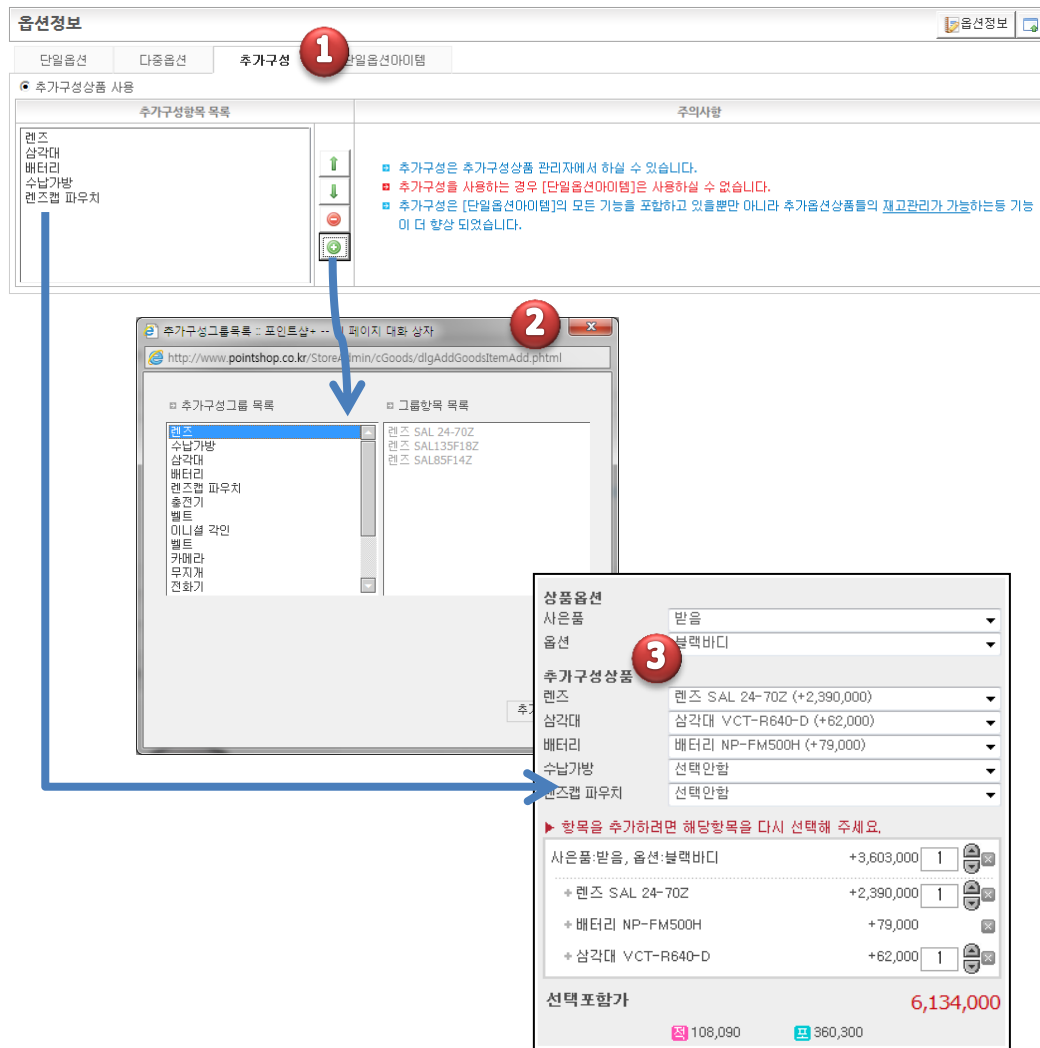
옵션정보

옵션정보

단일옵션 | 다중옵션 | 추가구성 | 단일옵션아이템

1

추가구성상품 사용

추가구성항목 목록

주의사항

렌즈
삼각대
배터리
수납가방
렌즈캡 파우치

추가구성은 추가구성상품 관리자에서 하실 수 있습니다.
추가구성을 사용하는 경우 [단일옵션아이템]은 사용하실 수 없습니다.
추가구성은 [단일옵션아이템]의 모든 기능을 포함하고 있을뿐만 아니라 추가옵션상품들의 재고관리가 가능하는등 기능이 더 향상 되었습니다.

추가구성그룹목록 :: 포인트샵+ -- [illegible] 페이지 대화 상자

2

http://www.pointshop.co.kr/StoreAdmin/cGoods/dlgAddGoodsItemAdd.phtml

추가구성그룹 목록

그룹항목 목록

렌즈
수납가방
삼각대
배터리
렌즈캡 파우치
충전기
벨트
이니셜 각인
벨트
카메라
무지개
전화기

렌즈 SAL 24-70Z
렌즈 SAL135F18Z
렌즈 SAL85F14Z

추가

상품옵션

사은품 | 받음
옵션 | 블랙바디

3

추가구성상품

렌즈 | 렌즈 SAL 24-70Z (+2,390,000)
삼각대 | 삼각대 VCT-R640-D (+62,000)
배터리 | 배터리 NP-FM500H (+79,000)
수납가방 | 선택안함
렌즈캡 파우치 | 선택안함

▶ 항목을 추가하려면 해당항목을 다시 선택해 주세요.

사은품:받음, 옵션:블랙바디 +3,603,000 1
+ 렌즈 SAL 24-70Z +2,390,000 1
+ 배터리 NP-FM500H +79,000
+ 삼각대 VCT-R640-D +62,000 1

선택포함가 6,134,000

적 108,090 포 360,300